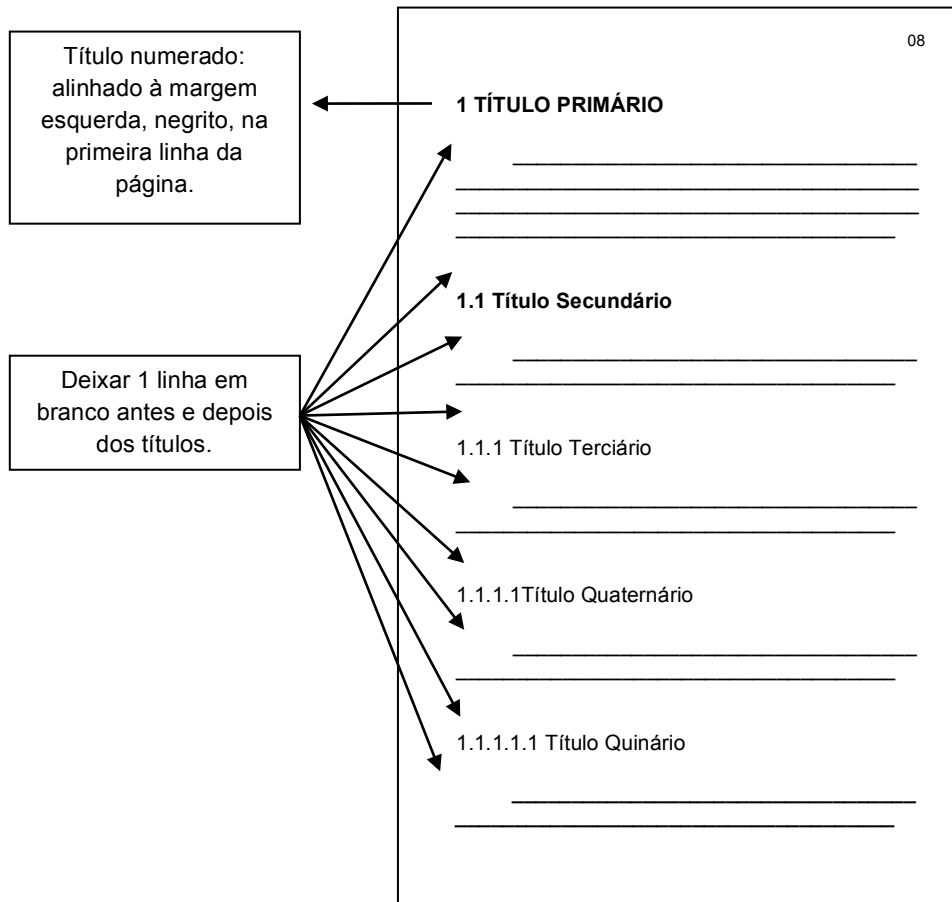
Título numerado: alinhado à margem esquerda, negrito, na primeira linha da página.

Deixar 1 linha em branco antes e depois dos títulos.

08

**1 TÍTULO PRIMÁRIO**

**1.1 Título Secundário**

1.1.1 Título Terciário

1.1.1.1Título Quaternário

1.1.1.1.1 Título Quinário